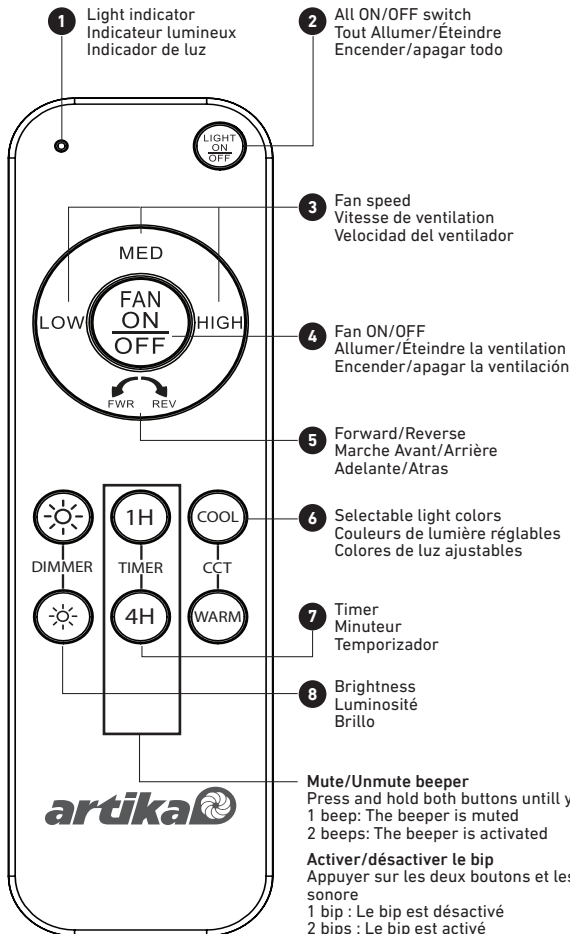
1 Light indicator
Indicateur lumineux
Indicador de luz

2 All ON/OFF switch
Tout Allumer/Éteindre
Encender/apagar todo

LIGHT ON OFF

3 Fan speed
Vitesse de ventilation
Velocidad del ventilador

MED

LOW

FAN ON OFF

HIGH

4 Fan ON/OFF
Allumer/Éteindre la ventilation
Encender/apagar la ventilación

FWR REV

5 Forward/Reverse
Marche Avant/Arrière
Adelante/Atras

1H

COOL

6 Selectable light colors
Couleurs de lumière réglables
Colores de luz ajustables

DIMMER

TIMER

CCT

4H

WARM

7 Timer
Minuteur
Temporizador

8 Brightness
Luminosité
Brillo

Mute/Unmute beeper
Press and hold both buttons untill y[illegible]
1 beep: The beeper is muted
2 beeps: The beeper is activated

Activer/désactiver le bip
Appuyer sur les deux boutons et les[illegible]
sonore
1 bip : Le bip est désactivé
2 bips : Le bip est activé

artika